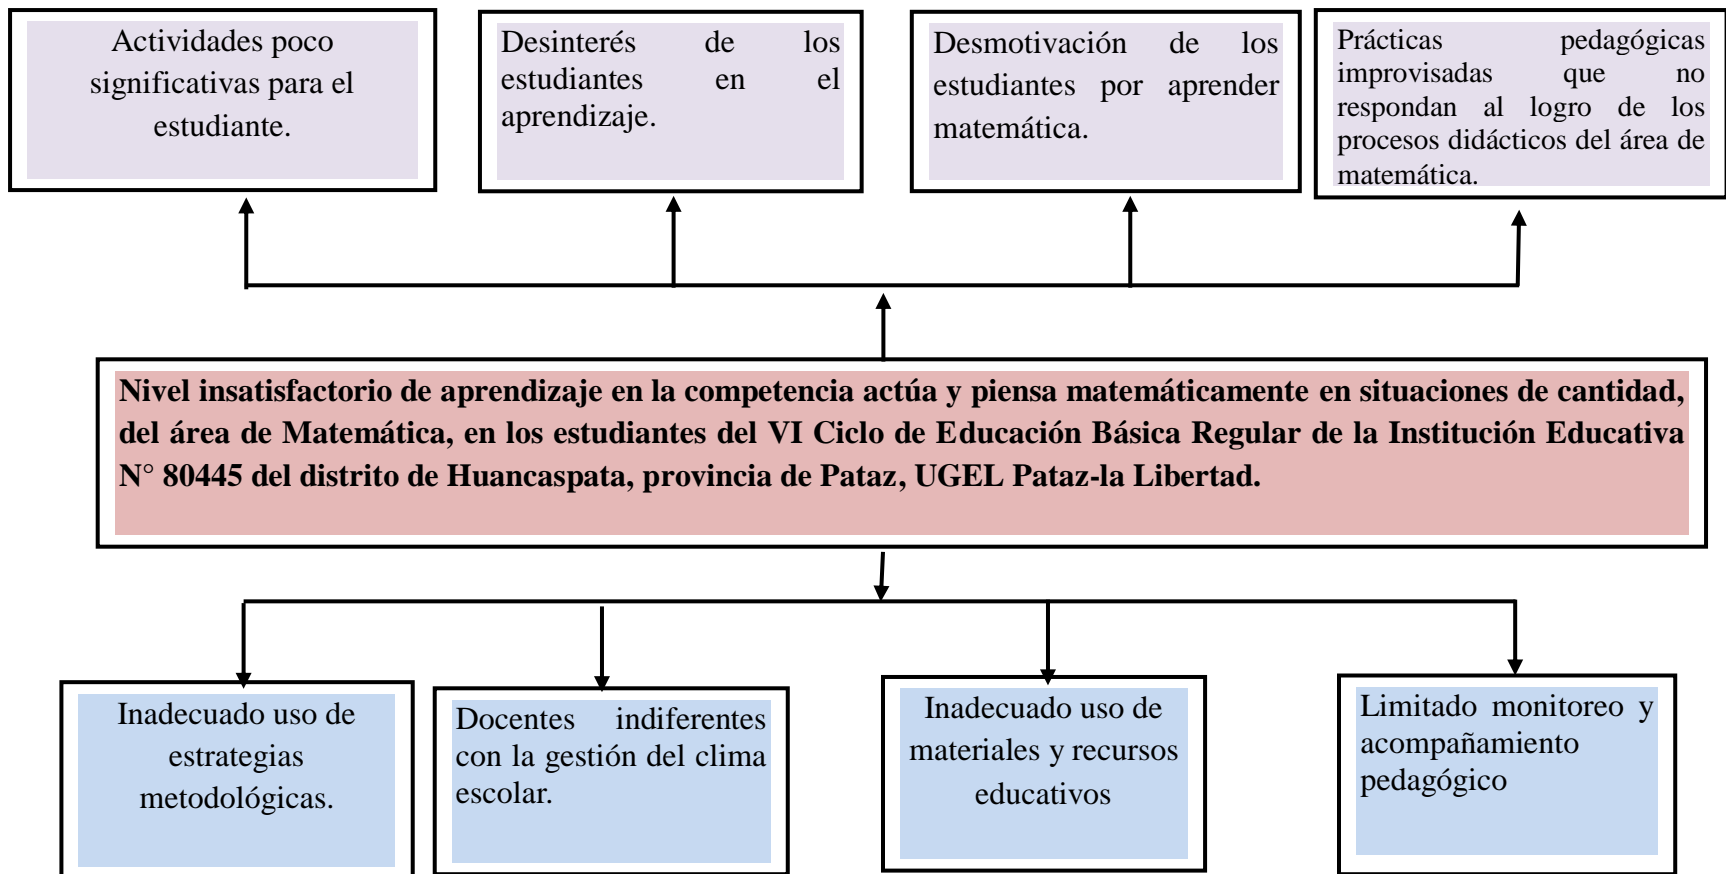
Actividades poco significativas para el estudiante.

Desinterés de los estudiantes en el aprendizaje.

Desmotivación de los estudiantes por aprender matemática.

Prácticas pedagógicas improvisadas que no respondan al logro de los procesos didácticos del área de matemática.

Nivel insatisfactorio de aprendizaje en la competencia actúa y piensa matemáticamente en situaciones de cantidad, del área de Matemática, en los estudiantes del VI Ciclo de Educación Básica Regular de la Institución Educativa N° 80445 del distrito de Huancaspata, provincia de Pataz, UGEL Pataz-la Libertad.

Inadecuado uso de estrategias metodológicas.

Docentes indiferentes con la gestión del clima escolar.

Inadecuado uso de materiales y recursos educativos

Limitado monitoreo y acompañamiento pedagógico